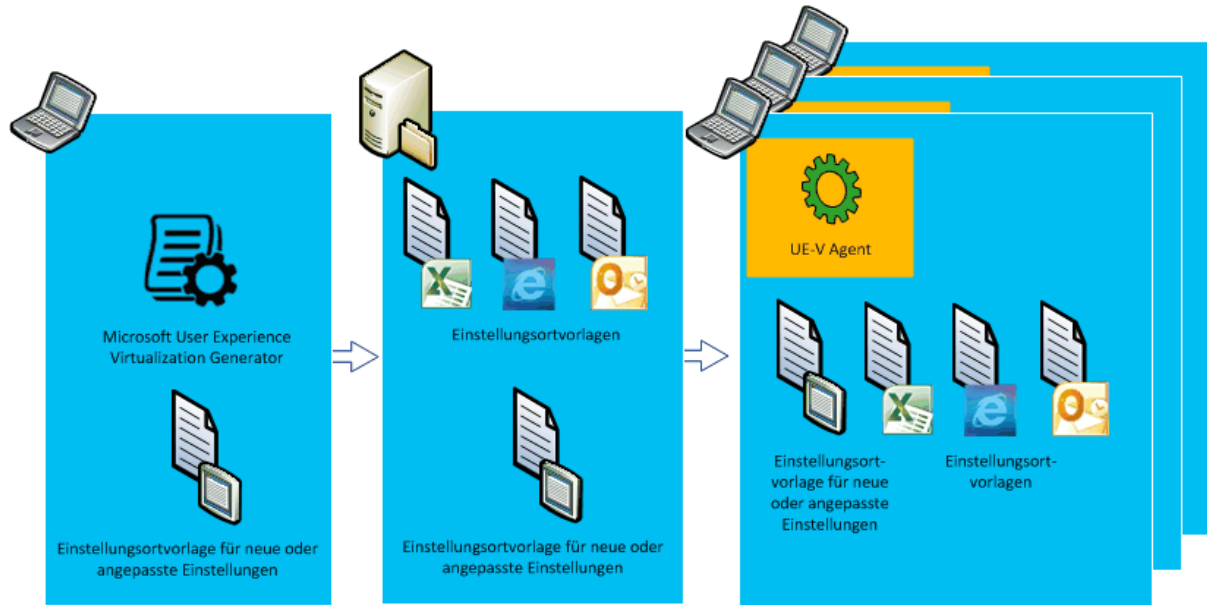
Microsoft User Experience Virtualization Generator

Einstellungsortvorlage für neue oder angepasste Einstellungen

Einstellungsortvorlagen

Einstellungsortvorlage für neue oder angepasste Einstellungen

UE-V Agent

Einstellungsortvorlage für neue oder angepasste Einstellungen

Einstellungsortvorlagen